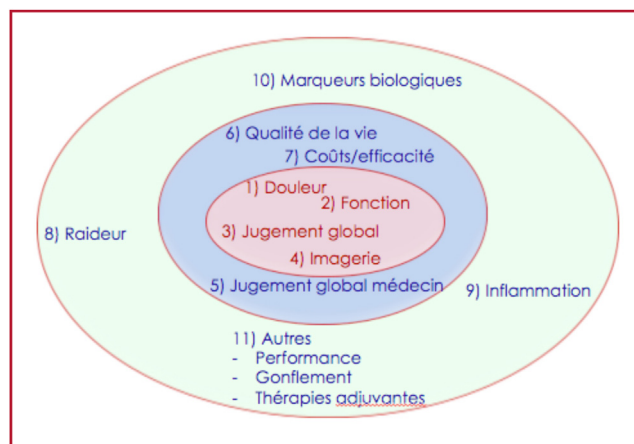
10) Marqueurs biologiques

6) Qualité de la vie

7) Coûts/efficacité

1) Douleur

2) Fonction

3) Jugement global

4) Imagerie

5) Jugement global médecin

8) Raideur

9) Inflammation

11) Autres
- Performance
- Gonflement
- Thérapies adjuvantes